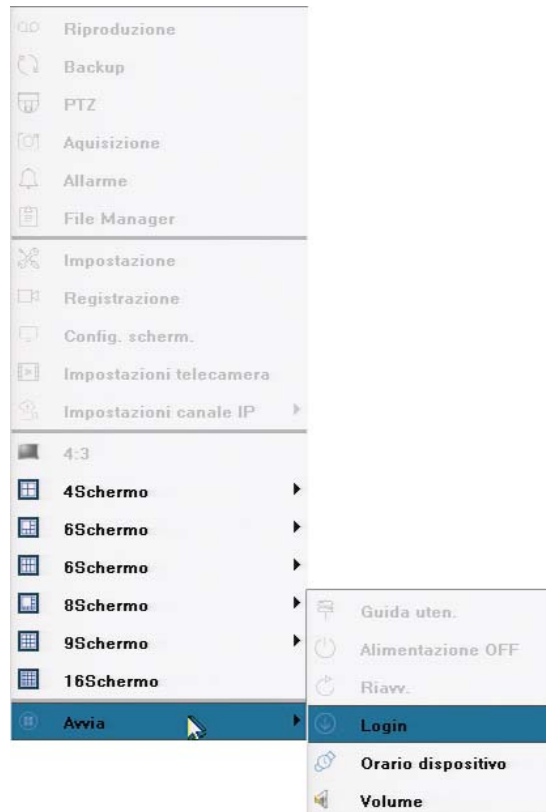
Riproduzione
Backup
PTZ
Aquisizione
Allarme
File Manager
Impostazione
Registrazione
Config. scherm.
Impostazioni telecamera
Impostazioni canale IP
4:3
4Schermo
6Schermo
6Schermo
8Schermo
9Schermo
16Schermo
Avvia
Guida uten.
Alimentazione OFF
Riavv.
Login
Orario dispositivo
Volume